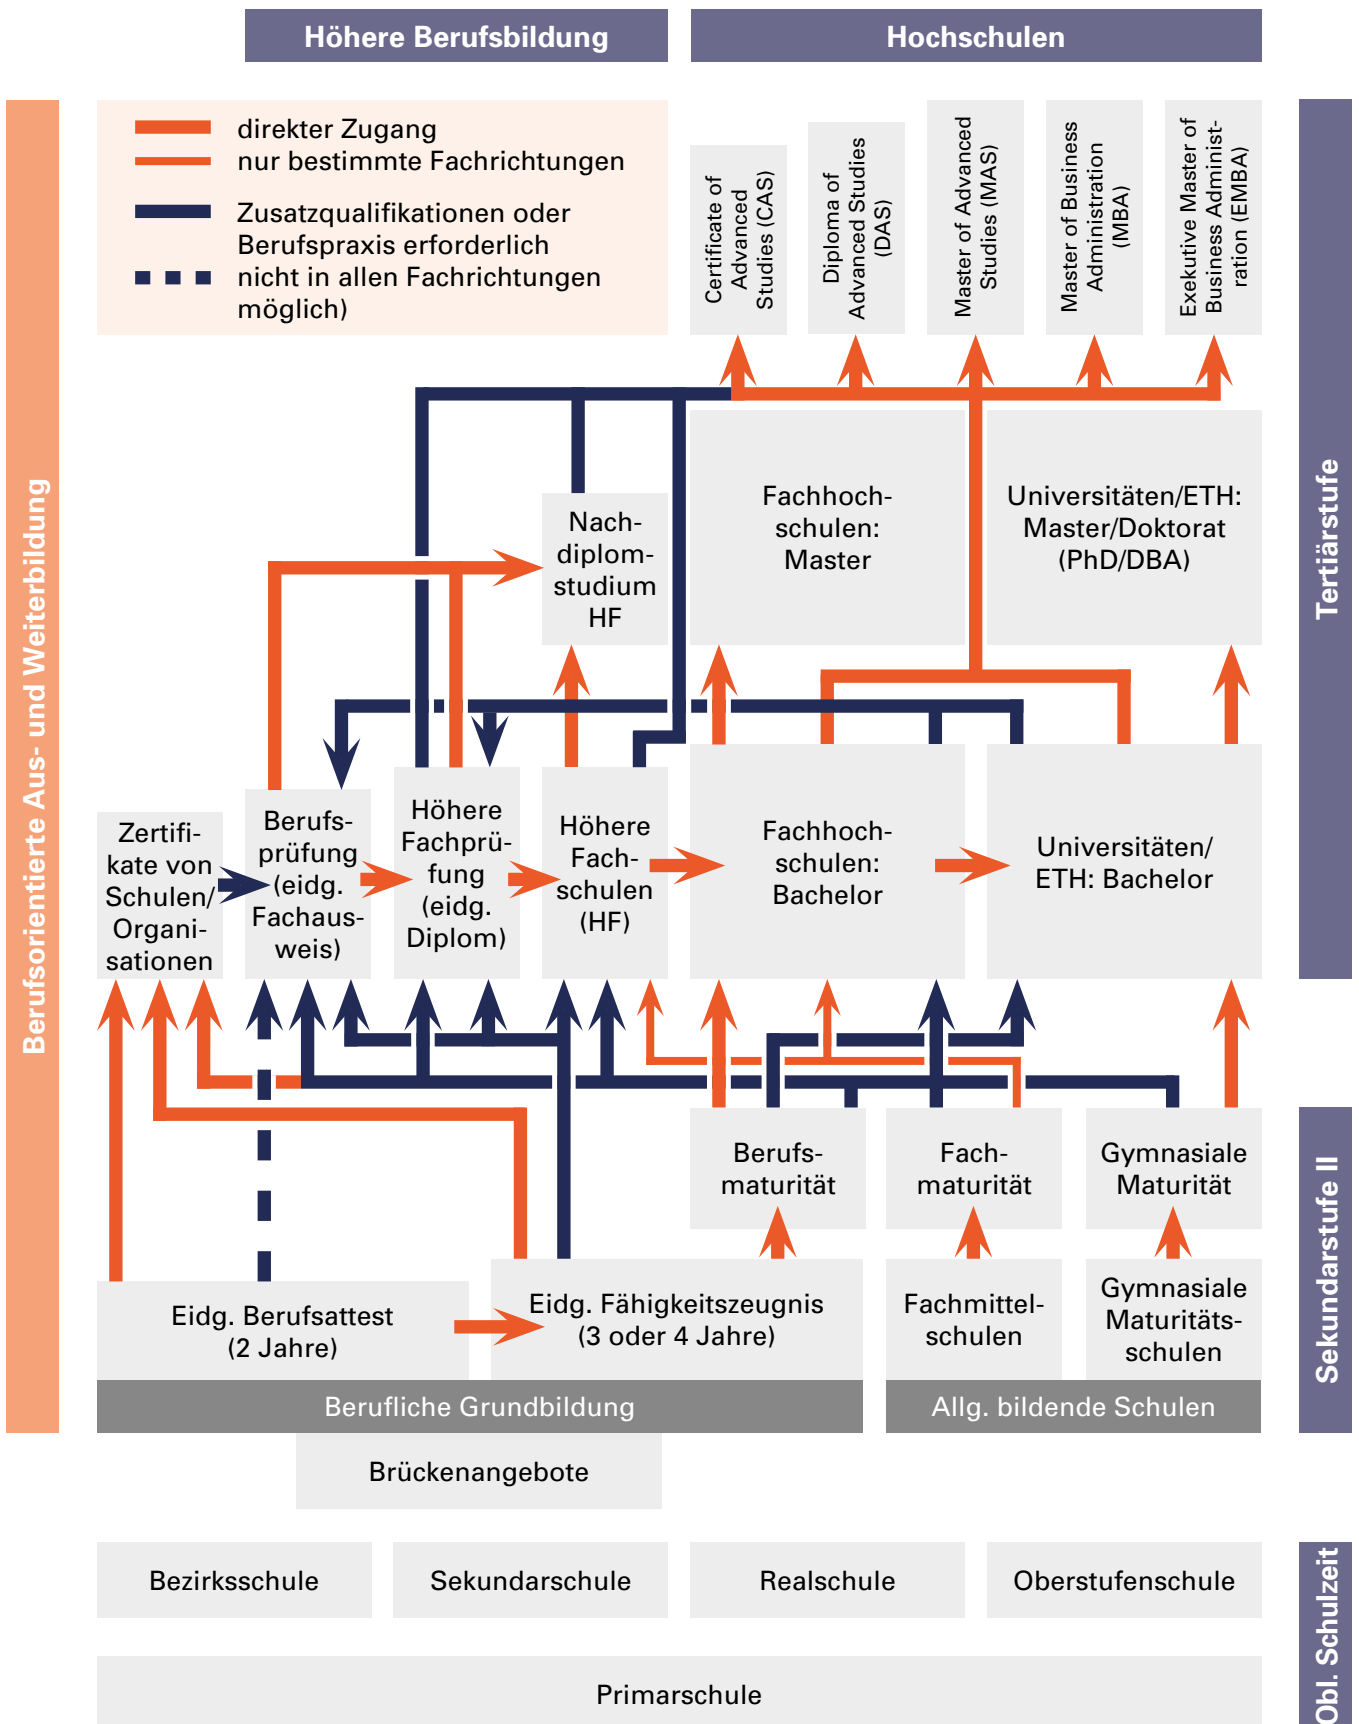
Höhere Berufsbildung

Hochschulen

Berufsorientierte Aus- und Weiterbildung

direkter Zugang
nur bestimmte Fachrichtungen

Zusatzqualifikationen oder Berufspraxis erforderlich
nicht in allen Fachrichtungen möglich)

Certificate of Advanced Studies (CAS)

Diploma of Advanced Studies (DAS)

Master of Advanced Studies (MAS)

Master of Business Administration (MBA)

Exekutive Master of Business Administration (EMBA)

Tertiärstufe

Nachdiplomstudium HF

Fachhochschulen: Master

Universitäten/ETH: Master/Doktorat (PhD/DBA)

Zertifikate von Schulen/ Organisationen

Berufsprüfung (eidg. Fachausweis)

Höhere Fachprüfung (eidg. Diplom)

Höhere Fachschulen (HF)

Fachhochschulen: Bachelor

Universitäten/ ETH: Bachelor

Berufsmaturität

Fachmaturität

Gymnasiale Maturität

Sekundarstufe II

Eidg. Berufsattest (2 Jahre)

Eidg. Fähigkeitszeugnis (3 oder 4 Jahre)

Fachmittelschulen

Gymnasiale Maturitätsschulen

Berufliche Grundbildung

Allg. bildende Schulen

Brückenangebote

Bezirksschule

Sekundarschule

Realschule

Oberstufenschule

Primarschule

Obl. Schulzeit